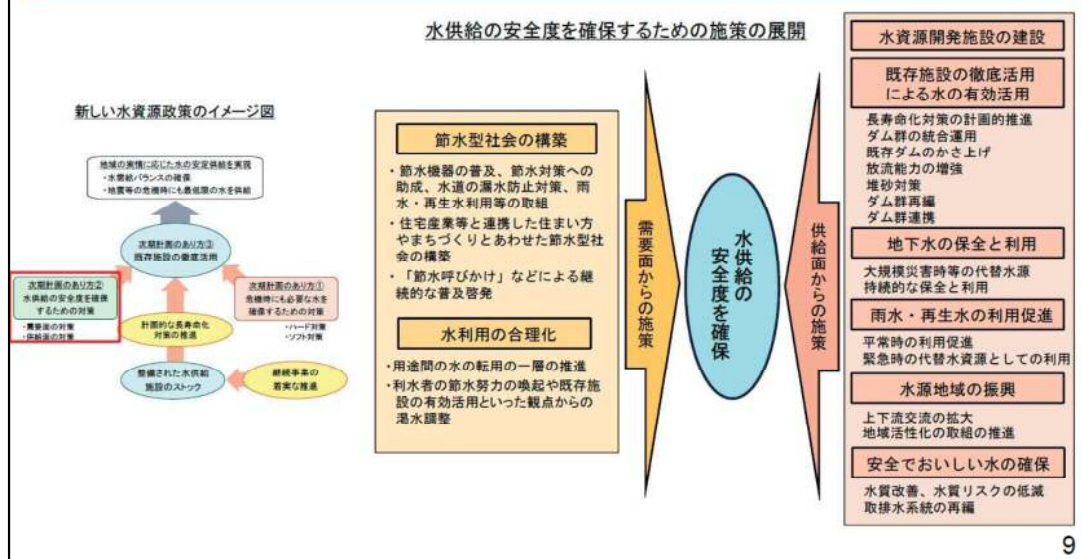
水供給の安全度を確保するための施策の展開

新しい水資源政策のイメージ図

地域の実情に応じた水の安定供給を実現
・水需給バランスの確保
・地震等の危機時にも最低限の水を供給

次期計画のあり方③
既存施設の徹底活用

次期計画のあり方②
水供給の安全度を確保するための対策
・需要面の対策
・供給面の対策

次期計画のあり方①
危機時にも必要な水を確保するための対策
・ハード対策
・ソフト対策

計画的な長寿命化対策の推進

整備された水供給施設のストック

継続事業の着実な推進

節水型社会の構築

・節水機器の普及、節水対策への助成、水道の漏水防止対策、雨水・再生水利用等の取組
・住宅産業等と連携した住まい方やまちづくりとあわせた節水型社会の構築
・「節水呼びかけ」などによる継続的な普及啓発

水利用の合理化

・用途間の水の転用の一層の推進
・利水者の節水努力の喚起や既存施設の有効活用といった観点からの渇水調整

需要面からの施策

水供給の安全度を確保

供給面からの施策

水資源開発施設の建設

既存施設の徹底活用による水の有効活用

長寿命化対策の計画的推進
ダム群の統合運用
既存ダムのかさ上げ
放流能力の増強
堆砂対策
ダム群再編
ダム群連携

地下水の保全と利用

大規模災害時等の代替水源
持続的な保全と利用

雨水・再生水の利用促進

平常時の利用促進
緊急時の代替水資源としての利用

水源地域の振興

上下流交流の拡大
地域活性化の取組の推進

安全でおいしい水の確保

水質改善、水質リスクの低減
取排水系統の再編

9